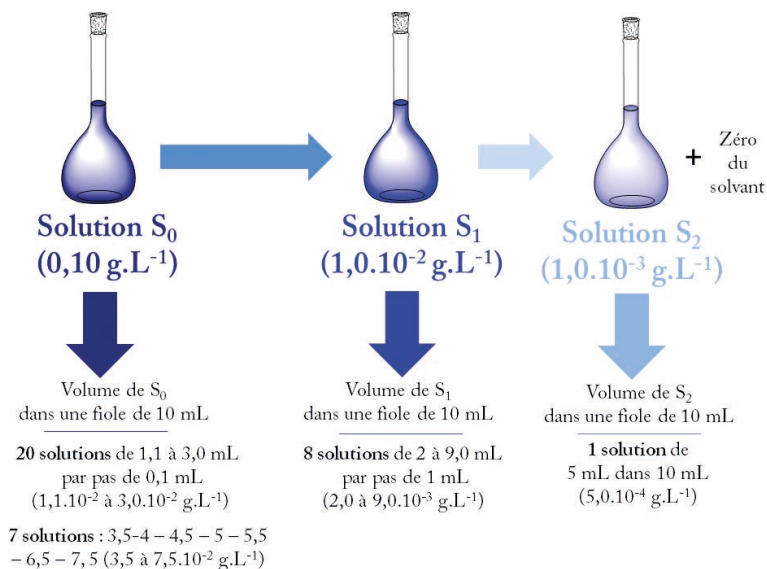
Solution $S_0$
($0{,}10$ g.L$^{-1}$)

Volume de $S_0$ dans une fiole de 10 mL

**20 solutions** de 1,1 à 3,0 mL par pas de 0,1 mL ($1{,}1.10^{-2}$ à $3{,}0.10^{-2}$ g.L$^{-1}$)

**7 solutions** : 3,5-4 – 4,5 – 5 – 5,5 – 6,5 – 7, 5 (3,5 à $7{,}5.10^{-2}$ g.L$^{-1}$)

Solution $S_1$
($1{,}0.10^{-2}$ g.L$^{-1}$)

Volume de $S_1$ dans une fiole de 10 mL

**8 solutions** de 2 à 9,0 mL par pas de 1 mL ($2{,}0$ à $9{,}0.10^{-3}$ g.L$^{-1}$)

Solution $S_2$
($1{,}0.10^{-3}$ g.L$^{-1}$)

+ Zéro du solvant

Volume de $S_2$ dans une fiole de 10 mL

**1 solution** de 5 mL dans 10 mL ($5{,}0.10^{-4}$ g.L$^{-1}$)